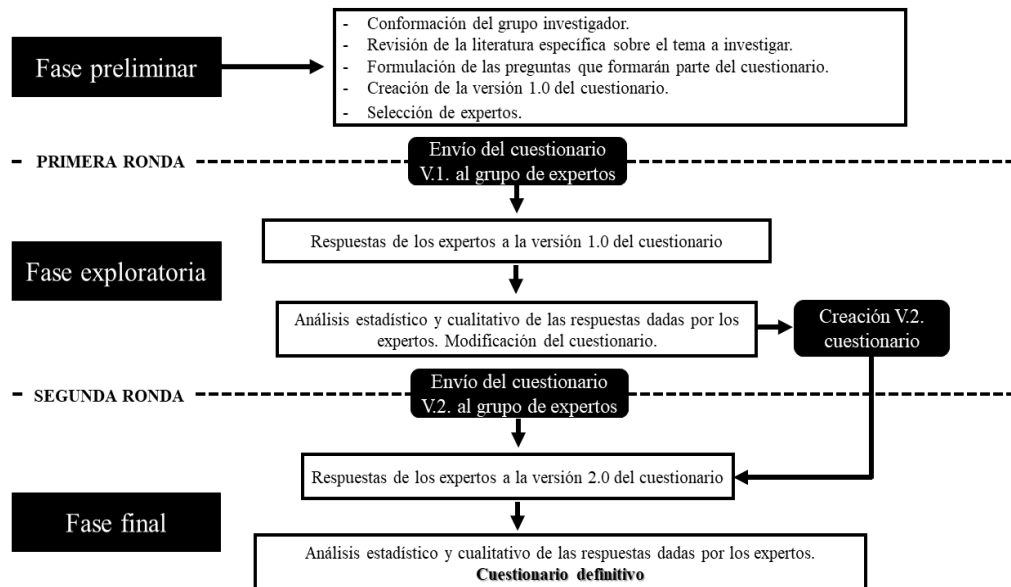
Fase preliminar

- Conformación del grupo investigador.
- Revisión de la literatura específica sobre el tema a investigar.
- Formulación de las preguntas que formarán parte del cuestionario.
- Creación de la versión 1.0 del cuestionario.
- Selección de expertos.

PRIMERA RONDA

Envío del cuestionario V.1. al grupo de expertos

Fase exploratoria

Respuestas de los expertos a la versión 1.0 del cuestionario

Análisis estadístico y cualitativo de las respuestas dadas por los expertos. Modificación del cuestionario.

Creación V.2. cuestionario

SEGUNDA RONDA

Envío del cuestionario V.2. al grupo de expertos

Respuestas de los expertos a la versión 2.0 del cuestionario

Fase final

Análisis estadístico y cualitativo de las respuestas dadas por los expertos.
**Cuestionario definitivo**